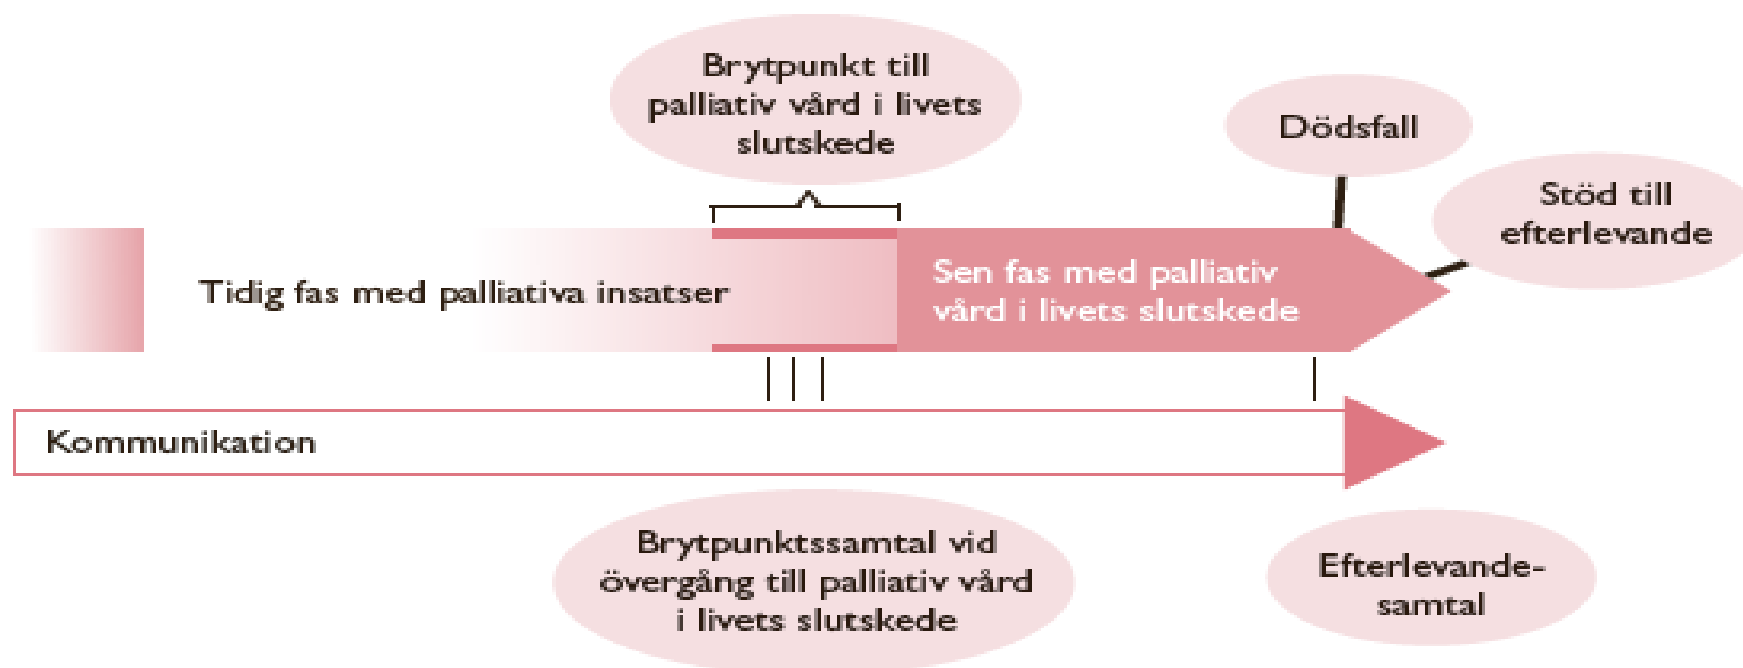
Brytpunkt till palliativ vård i livets slutskede

Dödsfall

Stöd till efterlevande

Tidig fas med palliativa insatser

Sen fas med palliativ vård i livets slutskede

Kommunikation

Brytpunktssamtal vid övergång till palliativ vård i livets slutskede

Efterlevande-samtal